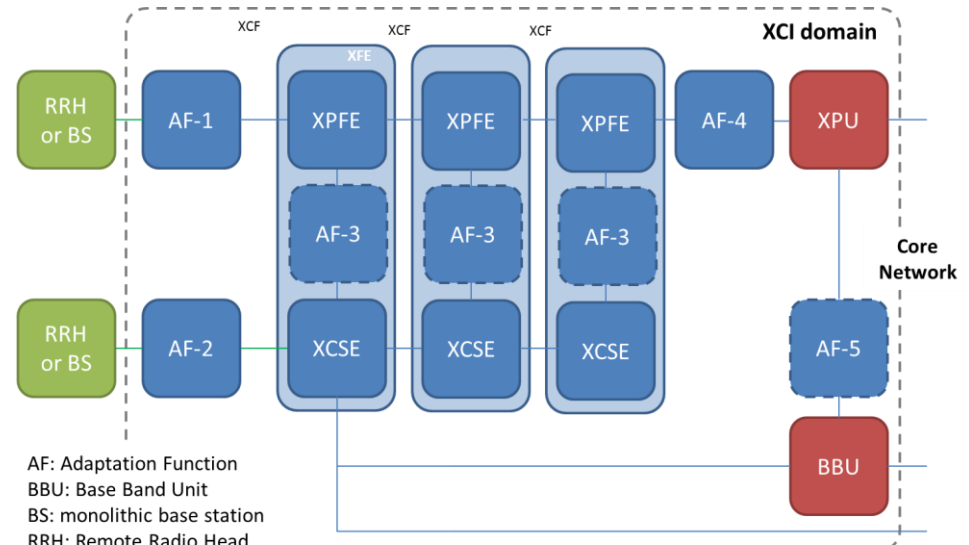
XCF

XCF

XCF

XCI domain

XFE

RRH or BS

AF-1

XPFE

XPFE

XPFE

AF-4

XPU

AF-3

AF-3

AF-3

Core Network

RRH or BS

AF-2

XCSE

XCSE

XCSE

AF-5

BBU

AF: Adaptation Function
BBU: Base Band Unit
BS: monolithic base station
RRH: Remote Radio Head